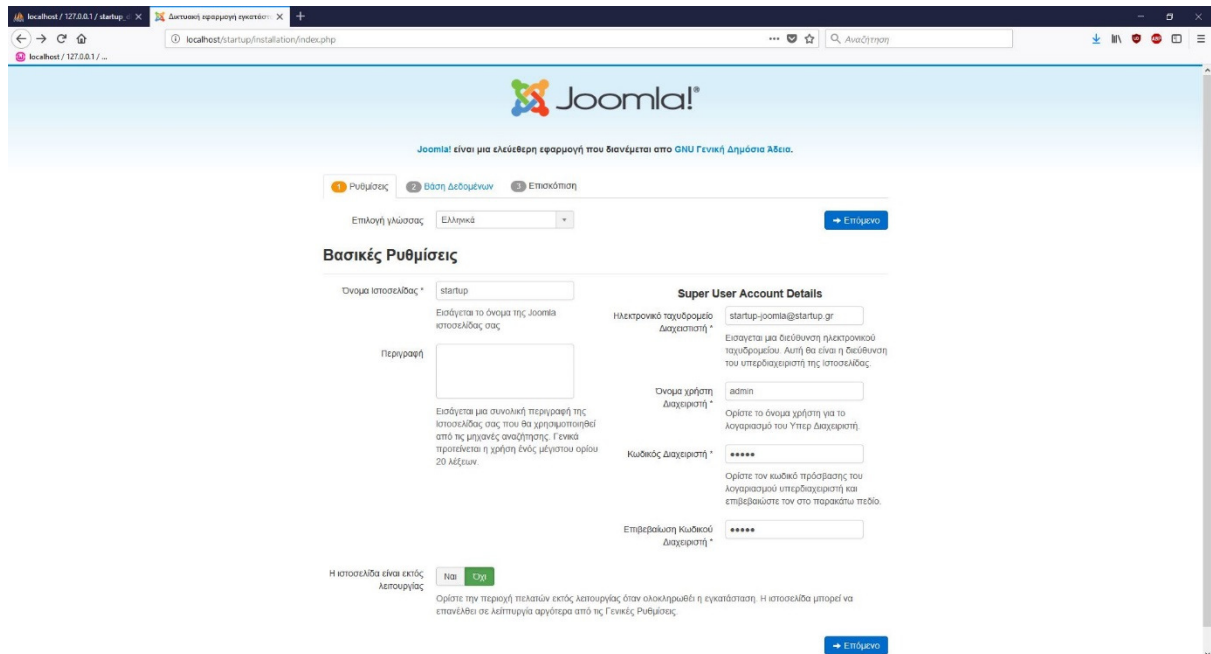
localhost / 127.0.0.1 / startup ✕ | Δικτυακή εφαρμογή εγκατάστ ✕ | +

localhost/startup/installation/index.php

Αναζήτηση

localhost / 127.0.0.1 / ...

Joomla!®

Joomla! είναι μια ελεύθερη εφαρμογή που διανέμεται απο GNU Γενική Δημόσια Άδεια.

1 Ρυθμίσεις 2 Βάση Δεδομένων 3 Επισκόπηση

Επιλογή γλώσσας Ελληνικά

→ Επόμενο

Βασικές Ρυθμίσεις

Όνομα Ιστοσελίδας * startup

Εισάγεται το όνομα της Joomla ιστοσελίδας σας

Περιγραφή

Εισάγεται μια συνολική περιγραφή της Ιστοσελίδας σας που θα χρησιμοποιηθεί από τις μηχανές αναζήτησης. Γενικά προτείνεται η χρήση ένος μέγιστου ορίου 20 λέξεων.

Super User Account Details

Ηλεκτρονικό ταχυδρομείο Διαχειριστή * startup-joomla@startup.gr

Εισαγεται μια διεύθυνση ηλεκτρονικού ταχυδρομείου. Αυτή θα είναι η διεύθυνση του υπερδιαχειριστή της Ιστοσελίδας.

Όνομα χρήστη Διαχειριστή * admin

Ορίστε το όνομα χρήστη για το λογαριασμό του Υπερ Διαχειριστή.

Κωδικός Διαχειριστή * •••••

Ορίστε τον κωδικό πρόσβασης του λογαριασμού υπερδιαχειριστή και επιβεβαιώστε τον στο παρακάτω πεδίο.

Επιβεβαίωση Κωδικού Διαχειριστή * •••••

Η ιστοσελίδα είναι εκτός λειτουργίας Ναι Όχι

Ορίστε την περιοχή πελατών εκτός λειτουργίας όταν ολοκληρωθεί η εγκατάσταση. Η ιστοσελίδα μπορεί να επανέλθει σε λείτπυργία αργότερα από τις Γενικές Ρυθμίσεις.

→ Επόμενο